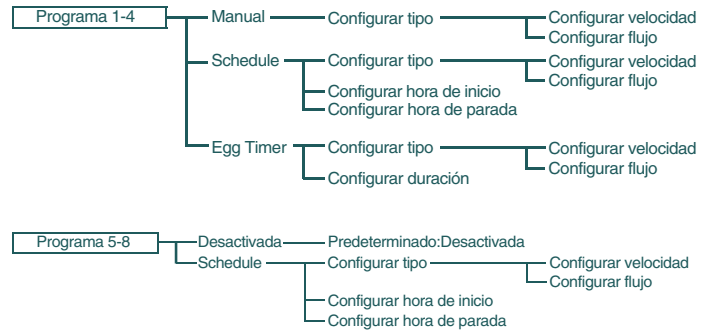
Programa 1-4
Manual
Configurar tipo
Configurar velocidad
Configurar flujo
Schedule
Configurar tipo
Configurar velocidad
Configurar flujo
Configurar hora de inicio
Configurar hora de parada
Egg Timer
Configurar tipo
Configurar velocidad
Configurar flujo
Configurar duración

Programa 5-8
Desactivada
Predeterminado:Desactivada
Schedule
Configurar tipo
Configurar velocidad
Configurar flujo
Configurar hora de inicio
Configurar hora de parada